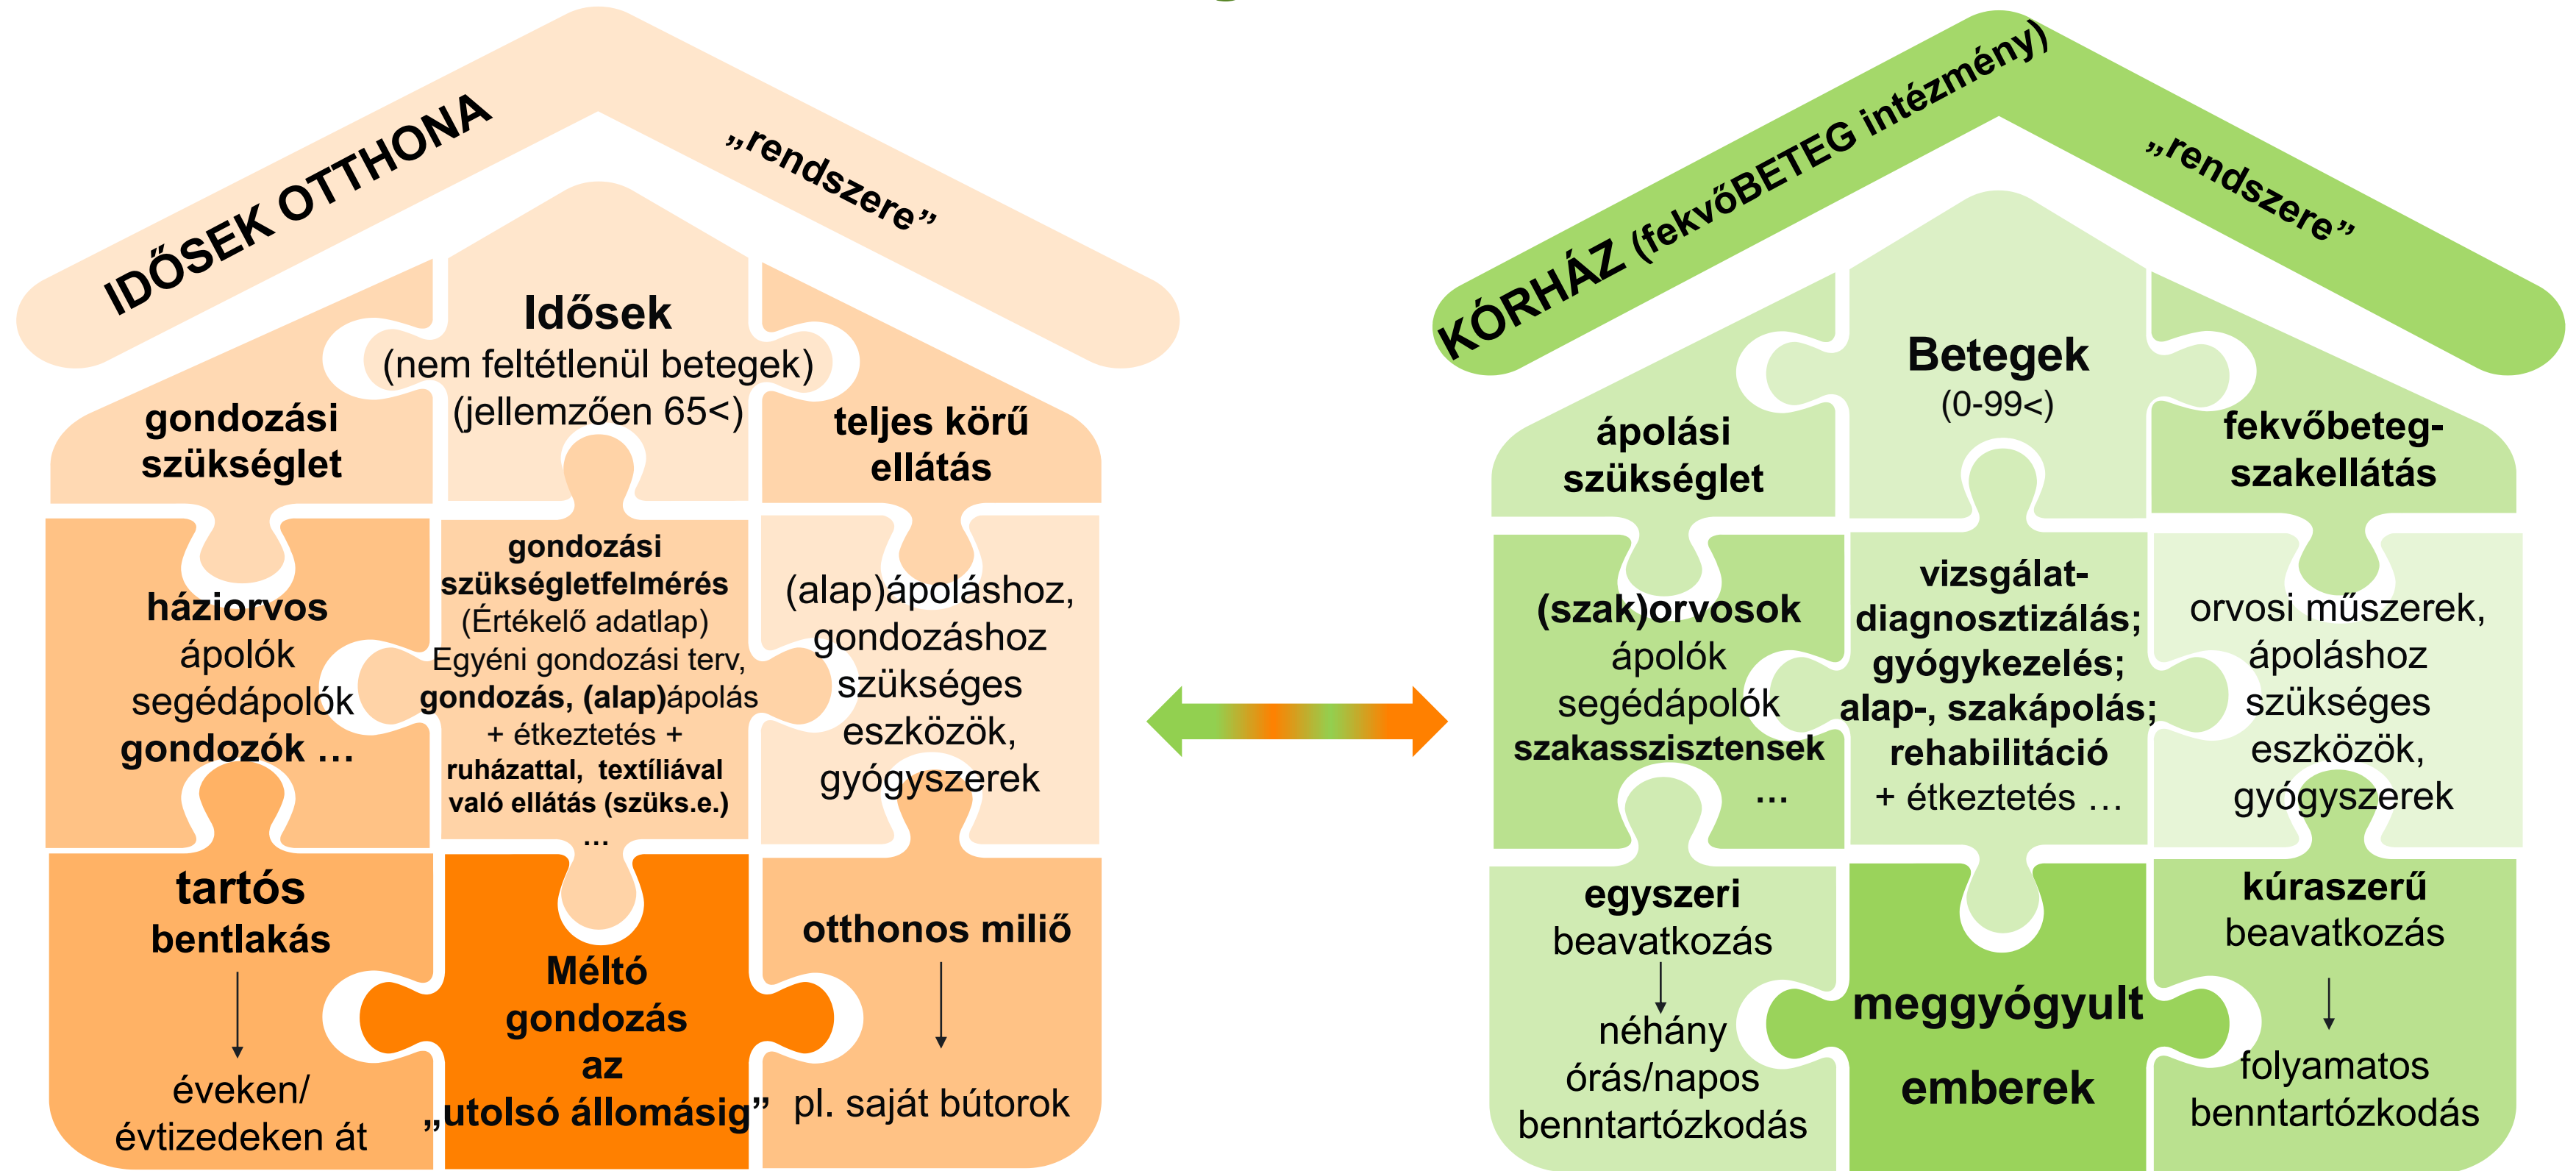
IDŐSEK OTTHONA „rendszere”

Idősek
(nem feltétlenül betegek)
(jellemzően 65<)

gondozási szükséglet

teljes körű ellátás

háziorvos
ápolók
segédápolók
gondozók …

gondozási szükségletfelmérés
(Értékelő adatlap)
Egyéni gondozási terv,
gondozás, (alap)ápolás
+ étkeztetés +
ruházattal, textíliával való ellátás (szüks.e.)
…

(alap)ápoláshoz, gondozáshoz szükséges eszközök, gyógyszerek

tartós bentlakás
éveken/ évtizedeken át

Méltó gondozás az „utolsó állomásig”

otthonos milió
pl. saját bútorok

KÓRHÁZ (fekvőBETEG intézmény) „rendszere”

Betegek
(0-99<)

ápolási szükséglet

fekvőbeteg-szakellátás

(szak)orvosok
ápolók
segédápolók
szakasszisztensek
…

vizsgálat-diagnosztizálás;
gyógykezelés;
alap-, szakápolás;
rehabilitáció
+ étkeztetés …

orvosi műszerek, ápoláshoz szükséges eszközök, gyógyszerek

egyszeri beavatkozás
néhány órás/napos benntartózkodás

meggyógyult emberek

kúraszerű beavatkozás
folyamatos benntartózkodás